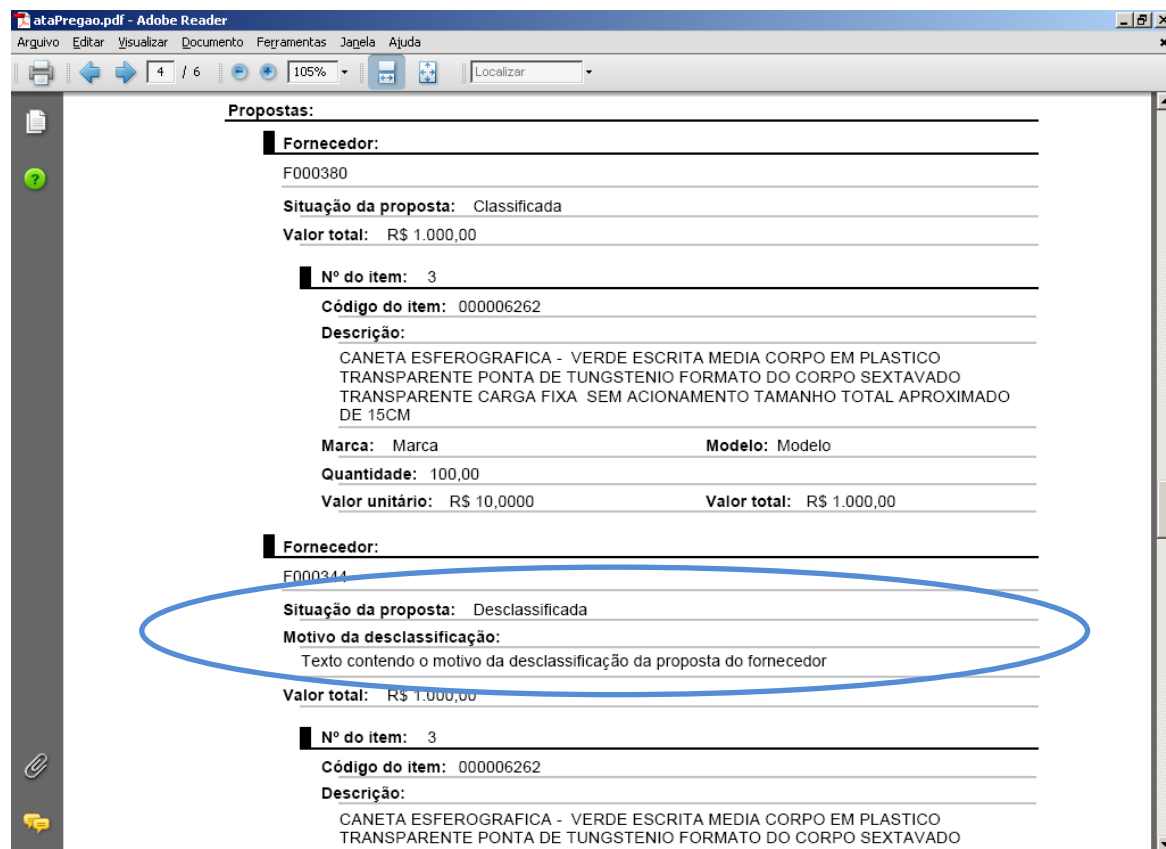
ataPregao.pdf - Adobe Reader

Arquivo Editar Visualizar Documento Ferramentas Janela Ajuda

4 / 6 105% Localizar

Propostas:

Fornecedor:

F000380

Situação da proposta: Classificada

Valor total: R$ 1.000,00

Nº do item: 3

Código do item: 000006262

Descrição:

CANETA ESFEROGRAFICA - VERDE ESCRITA MEDIA CORPO EM PLASTICO TRANSPARENTE PONTA DE TUNGSTENIO FORMATO DO CORPO SEXTAVADO TRANSPARENTE CARGA FIXA SEM ACIONAMENTO TAMANHO TOTAL APROXIMADO DE 15CM

Marca: Marca

Modelo: Modelo

Quantidade: 100,00

Valor unitário: R$ 10,0000

Valor total: R$ 1.000,00

Fornecedor:

F000344

Situação da proposta: Desclassificada

Motivo da desclassificação:

Texto contendo o motivo da desclassificação da proposta do fornecedor

Valor total: R$ 1.000,00

Nº do item: 3

Código do item: 000006262

Descrição:

CANETA ESFEROGRAFICA - VERDE ESCRITA MEDIA CORPO EM PLASTICO TRANSPARENTE PONTA DE TUNGSTENIO FORMATO DO CORPO SEXTAVADO